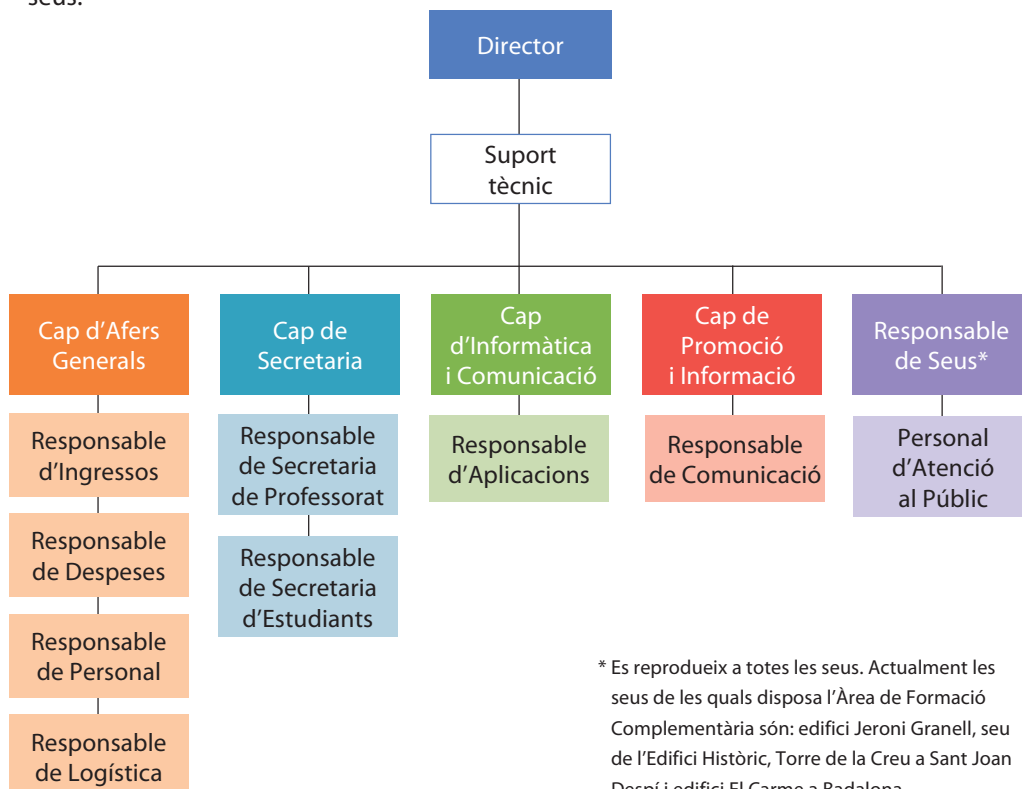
seus.

Director

Suport tècnic

Cap d'Afers Generals

Responsable d'Ingressos

Responsable de Despeses

Responsable de Personal

Responsable de Logística

Cap de Secretaria

Responsable de Secretaria de Professorat

Responsable de Secretaria d'Estudiants

Cap d'Informàtica i Comunicació

Responsable d'Aplicacions

Cap de Promoció i Informació

Responsable de Comunicació

Responsable de Seus*

Personal d'Atenció al Públic

* Es reprodueix a totes les seus. Actualment les seus de les quals disposa l'Àrea de Formació Complementària són: edifici Jeroni Granell, seu de l'Edifici Històric, Torre de la Creu a Sant Joan Despí i edifici El Carme a Badalona.